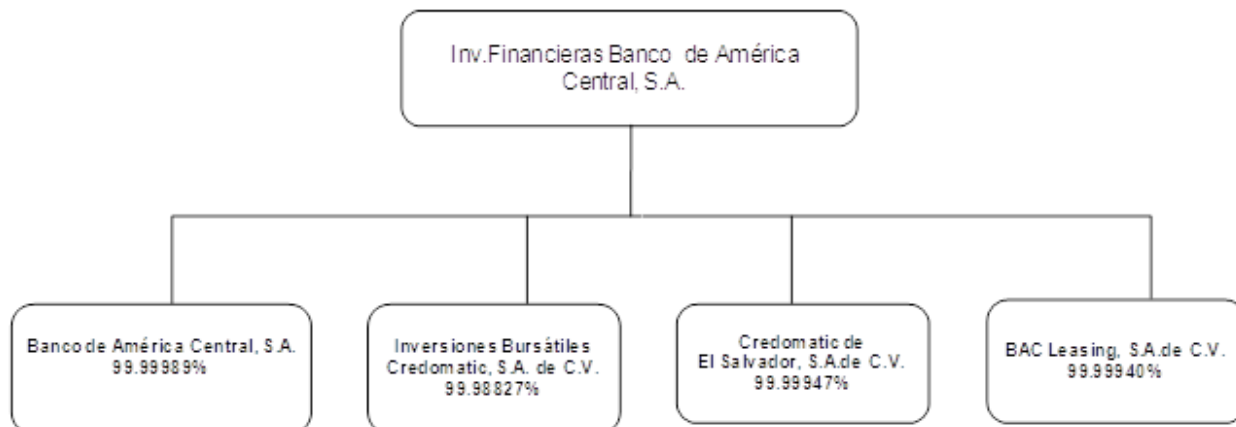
Inv.Financieras Banco de América Central, S.A.

Banco de América Central, S.A. 99.99989%

Inversiones Bursátiles Credomatic, S.A. de C.V. 99.98827%

Credomatic de El Salvador, S.A.de C.V. 99.99947%

BAC Leasing, S.A.de C.V. 99.99940%